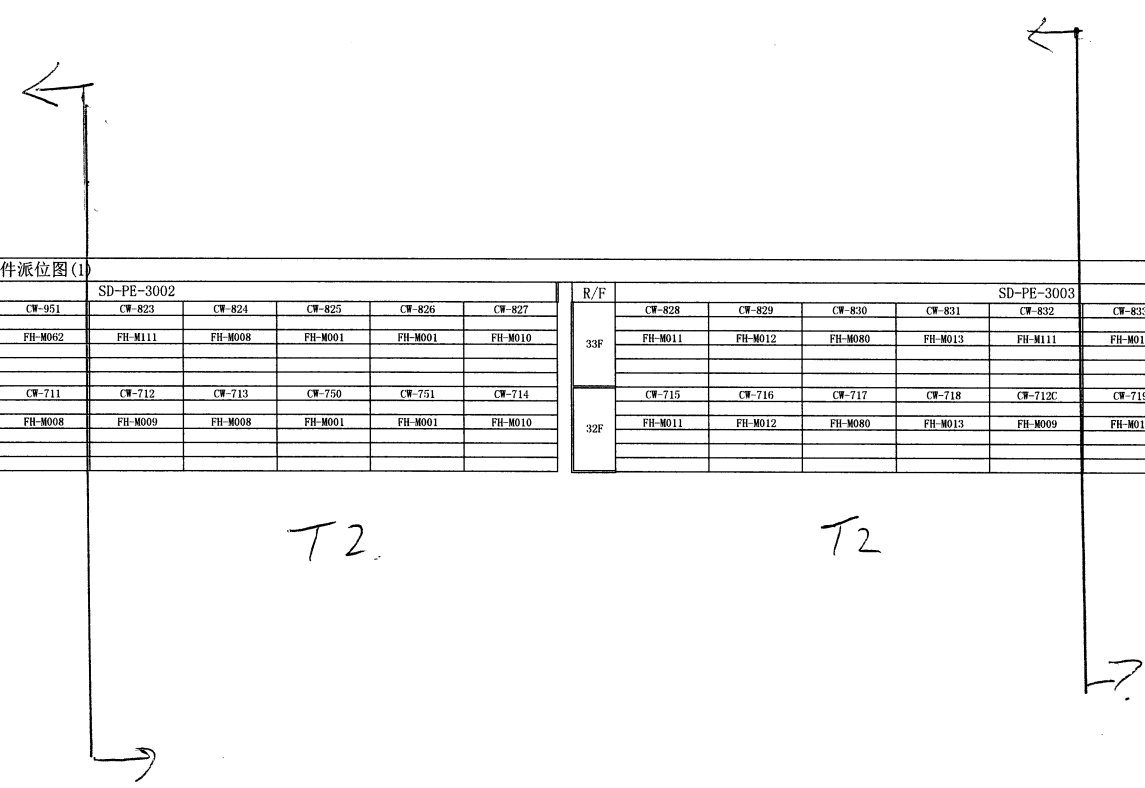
件派位图(1)

| | SD-PE-3002 | | | | | |
|---|---|---|---|---|---|---|
| CW-951 | CW-823 | CW-824 | CW-825 | CW-826 | CW-827 |
| FH-M062 | FH-M111 | FH-M008 | FH-M001 | FH-M001 | FH-M010 |
| CW-711 | CW-712 | CW-713 | CW-750 | CW-751 | CW-714 |
| FH-M008 | FH-M009 | FH-M008 | FH-M001 | FH-M001 | FH-M010 |

| R/F | | | | | SD-PE-3003 | |
|---|---|---|---|---|---|---|
| 33F | CW-828 | CW-829 | CW-830 | CW-831 | CW-832 | CW-83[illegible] |
| | FH-M011 | FH-M012 | FH-M080 | FH-M013 | FH-M111 | FH-M01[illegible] |
| 32F | CW-715 | CW-716 | CW-717 | CW-718 | CW-712C | CW-71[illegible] |
| | FH-M011 | FH-M012 | FH-M080 | FH-M013 | FH-M009 | FH-M01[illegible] |

T2

T2